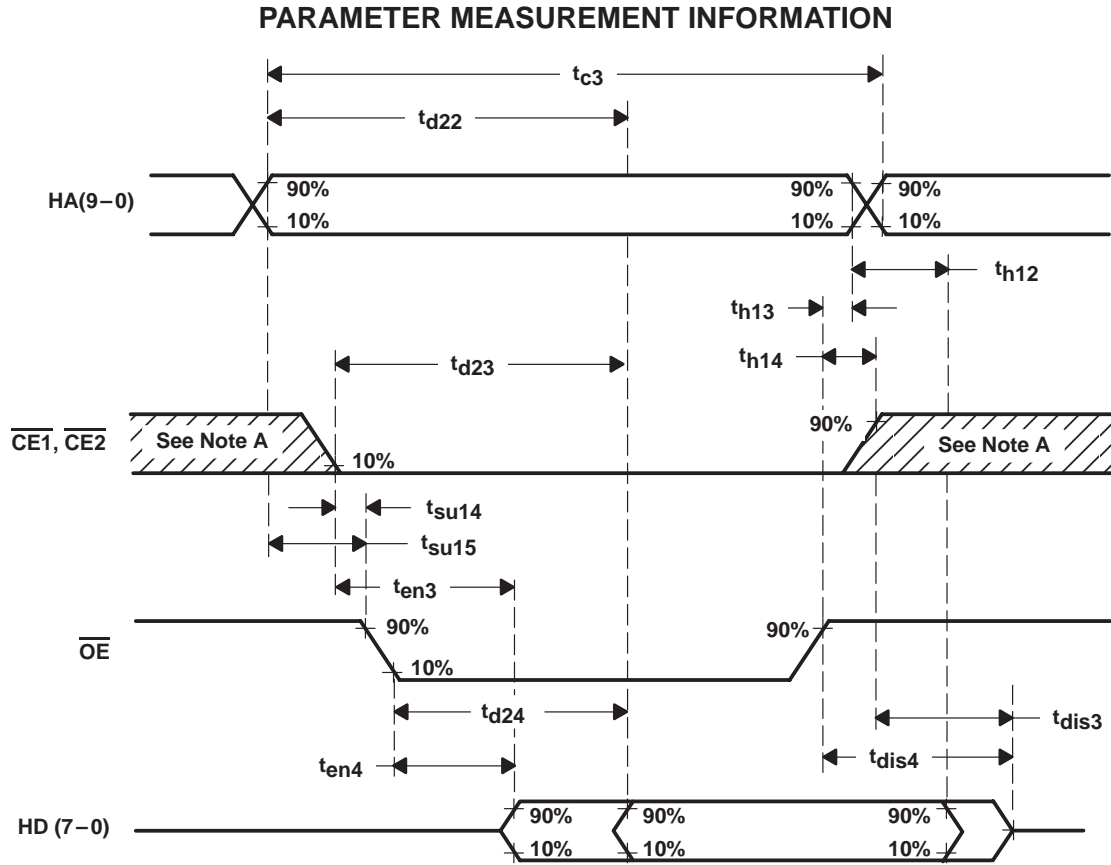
PARAMETER MEASUREMENT INFORMATION

$t_{c3}$

$t_{d22}$

HA(9 – 0)

90%

10%

90%

10%

90%

10%

$t_{h12}$

$t_{h13}$

$t_{h14}$

$t_{d23}$

$\overline{CE1}$, $\overline{CE2}$

See Note A

10%

90%

See Note A

$t_{su14}$

$t_{su15}$

$t_{en3}$

$\overline{OE}$

90%

10%

90%

$t_{d24}$

$t_{dis3}$

$t_{en4}$

$t_{dis4}$

HD (7 – 0)

90%

10%

90%

10%

90%

10%